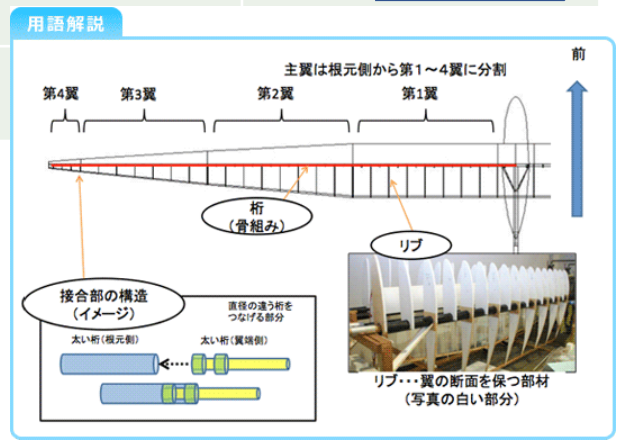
用語解説

主翼は根元側から第1～4翼に分割

前

第4翼

第3翼

第2翼

第1翼

桁
（骨組み）

リブ

接合部の構造
（イメージ）

直径の違う桁を
つなげる部分

太い桁（根元側）

太い桁（翼端側）

リブ・・・翼の断面を保つ部材
（写真の白い部分）